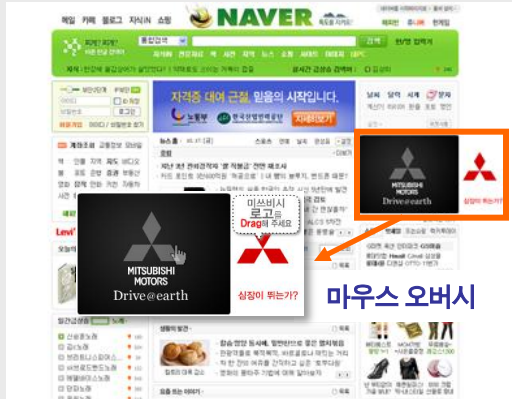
메일 카페 블로그 지식iN 쇼핑

NAVER

통합검색

검색

자격증 대여 근절, 믿음의 시작입니다.

뉴스홈

MITSUBISHI MOTORS

Drive@earth

미쓰비시 로고를 Drag해 주세요

심장이 뛰는가?

MITSUBISHI MOTORS

Drive@earth

심장이 뛰는가?

마우스 오버시